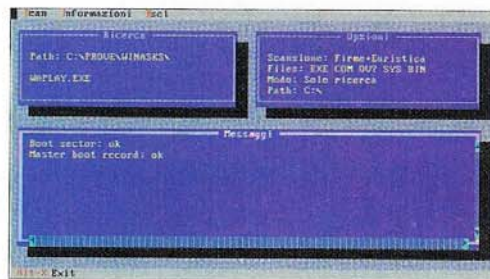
Scan Informazioni Esci

Ricerca
Path: C:\PROVE\WINASKS\
WNPLAY.EXE

Opzioni
Scansione: Firme+Euristica
Files: EXE COM OV? SYS BIN
Modo: Solo ricerca
Path: C:\

Messaggi
Boot sector: ok
Master boot record: ok

Alt-X Exit